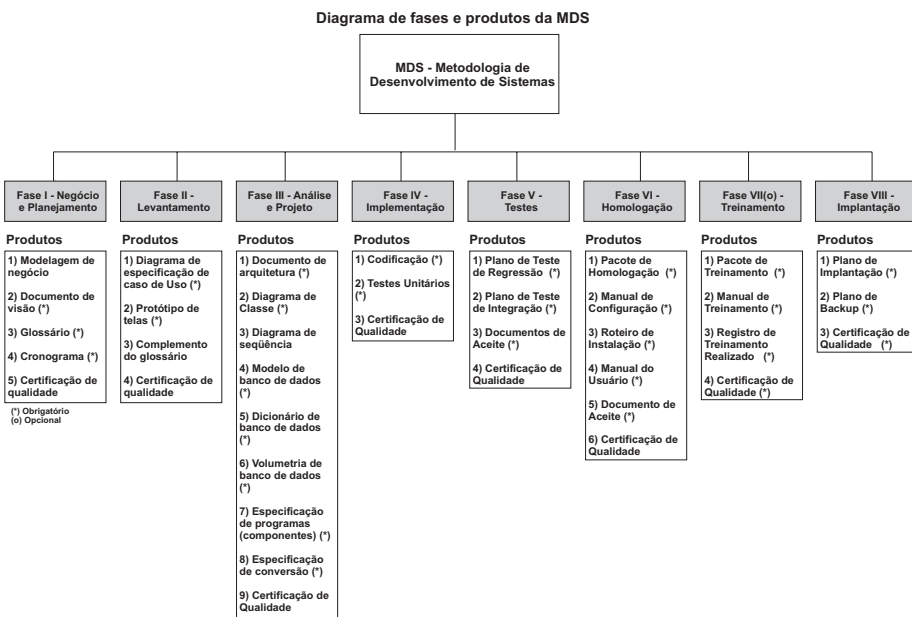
Diagrama de fases e produtos da MDS

MDS - Metodologia de Desenvolvimento de Sistemas

Fase I - Negócio e Planejamento

Produtos

1) Modelagem de negócio

2) Documento de visão (*)

3) Glossário (*)

4) Cronograma (*)

5) Certificação de qualidade

(*) Obrigatório
(o) Opcional

Fase II - Levantamento

Produtos

1) Diagrama de especificação de caso de Uso (*)

2) Protótipo de telas (*)

3) Complemento do glossário

4) Certificação de qualidade

Fase III - Análise e Projeto

Produtos

1) Documento de arquitetura (*)

2) Diagrama de Classe (*)

3) Diagrama de seqüência

4) Modelo de banco de dados (*)

5) Dicionário de banco de dados (*)

6) Volumetria de banco de dados (*)

7) Especificação de programas (componentes) (*)

8) Especificação de conversão (*)

9) Certificação de Qualidade

Fase IV - Implementação

Produtos

1) Codificação (*)

2) Testes Unitários (*)

3) Certificação de Qualidade

Fase V - Testes

Produtos

1) Plano de Teste de Regressão (*)

2) Plano de Teste de Integração (*)

3) Documentos de Aceite (*)

4) Certificação de Qualidade

Fase VI - Homologação

Produtos

1) Pacote de Homologação (*)

2) Manual de Configuração (*)

3) Roteiro de Instalação (*)

4) Manual do Usuário (*)

5) Documento de Aceite (*)

6) Certificação de Qualidade

Fase VII(o) - Treinamento

Produtos

1) Pacote de Treinamento (*)

2) Manual de Treinamento (*)

3) Registro de Treinamento Realizado (*)

4) Certificação de Qualidade (*)

Fase VIII - Implantação

Produtos

1) Plano de Implantação (*)

2) Plano de Backup (*)

3) Certificação de Qualidade (*)